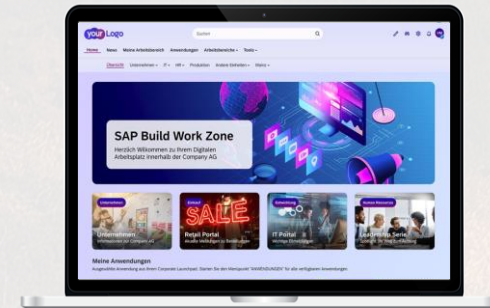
your Logo

Suchen

Home News Meine Arbeitsbereich Anwendungen Arbeitsbereiche Tools

Übersicht Unternehmen IT HR Produktion Andere Einheiten Mehr

SAP Build Work Zone

Herzlich Willkommen zu Ihrem Digitalen Arbeitsplatz innerhalb der Company AG

Unternehmen
Unternehmen
Informationen zur Company AG

Einkauf
SALE
Retail Portal
Aktuelle Meldungen zu Bestellungen

Entwicklung
IT Portal
Wichtige Einstellungen

Human Ressource
Learning Serie
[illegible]

Meine Anwendungen
Ausgewählte Anwendung aus Ihrem Corporate Launchpad. Starten Sie den Menüpunkt "ANWENDUNGEN" für alle verfügbaren Anwendungen